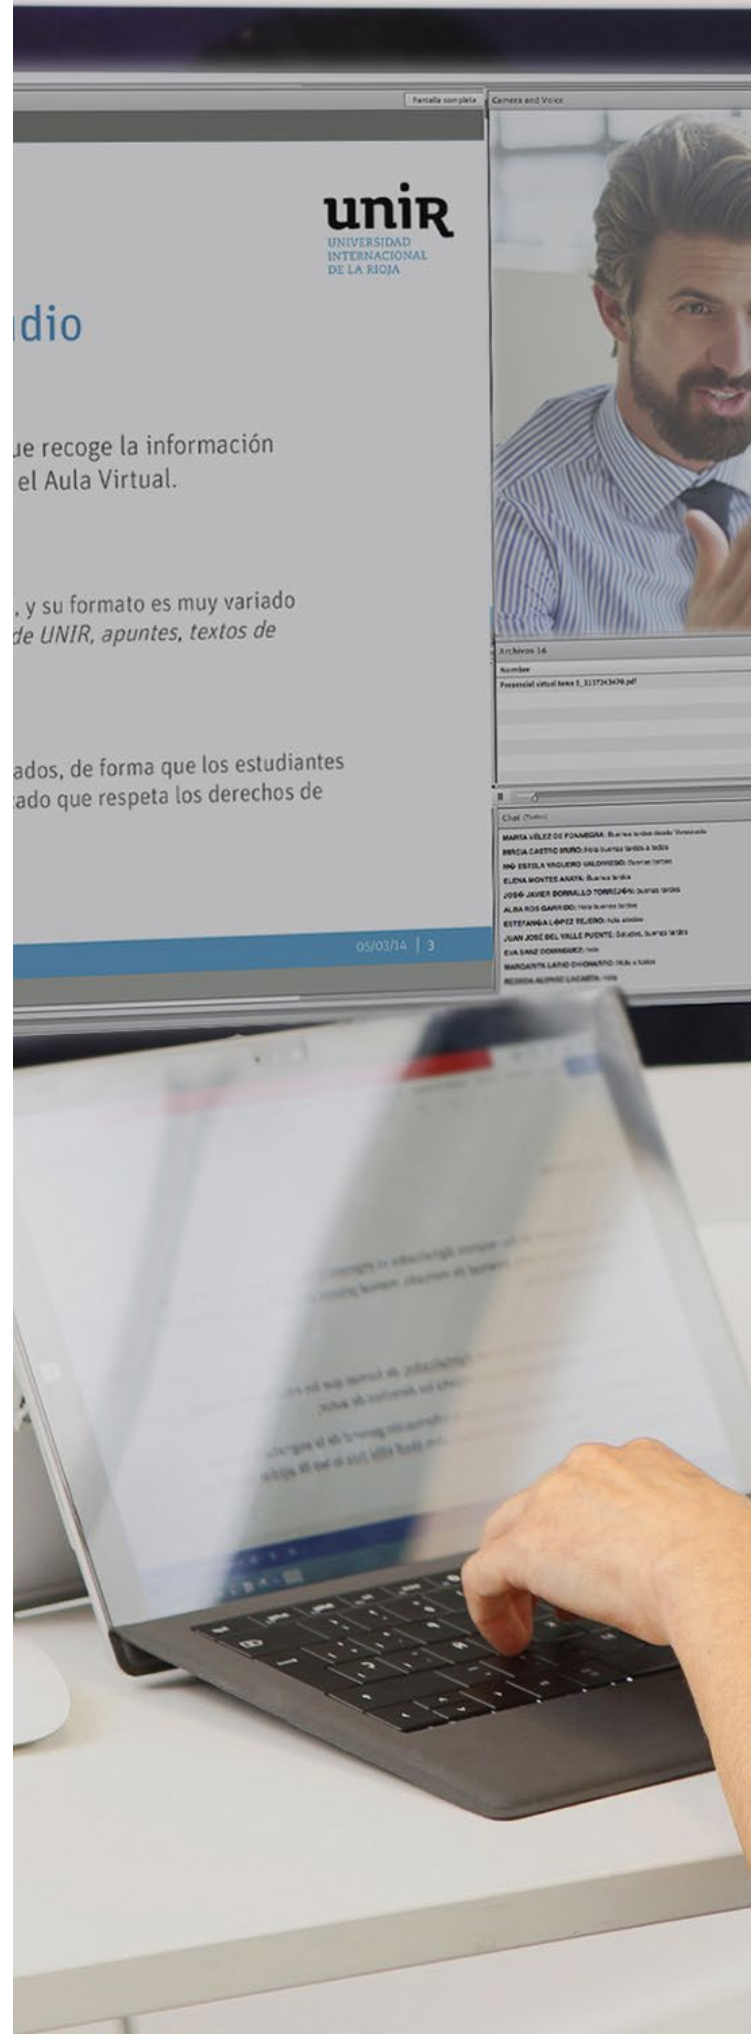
Pantalla completa

Camera and Voice

unir
UNIVERSIDAD INTERNACIONAL DE LA RIOJA

dio

ue recoge la información el Aula Virtual.

, y su formato es muy variado de UNIR, apuntes, textos de

ados, de forma que los estudiantes ado que respeta los derechos de

05/03/14 | 3

Archivos 16
Nombre
Presencial virtual tema 5_3157243470.pdf

Chat (Todos)
MARTA VÉLEZ DE FONSEGRA: Buenas tardes desde Venezuela
MIREIA CASTRO MURO: Hola buenas tardes a todos
Mª ESTELA VAQUERO VALDIVIESO: Buenas tardes
ELENA MONTES ANAYA: Buenas tardes
JOSÉ JAVIER BORNILLO TORREJÓN: buenas tardes
ALBA RÍOS GARRIDO: Hola buenas tardes
ESTEFANÍA LÓPEZ TEJERO: hola a todos
JUAN JOSÉ DEL VALLE PUENTE: Saludos, buenas tardes
EVA SANZ DOMÍNGUEZ: hola
MARGARITA LAPIO CHOMARRO: Hola a todos
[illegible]: hola